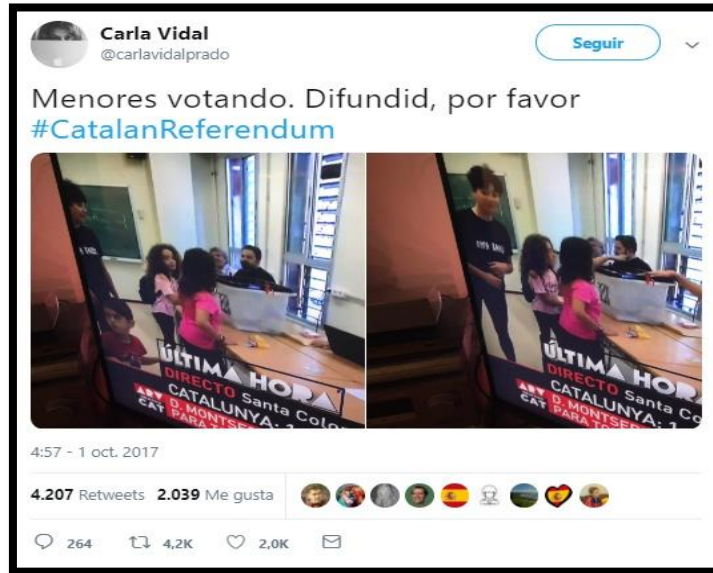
Carla Vidal
@carlavidalprado

Seguir

Menores votando. Difundid, por favor #CatalanReferendum

ÚLTIMA HORA
DIRECTO Santa Colo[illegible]
CATALUNYA: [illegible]
D. MONTSE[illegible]

ÚLTIMA HORA
DIRECTO Santa Co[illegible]
CATALUNYA: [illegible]
D. MONTSE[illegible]

4:57 - 1 oct. 2017

4.207 Retweets 2.039 Me gusta

264 4,2K 2,0K